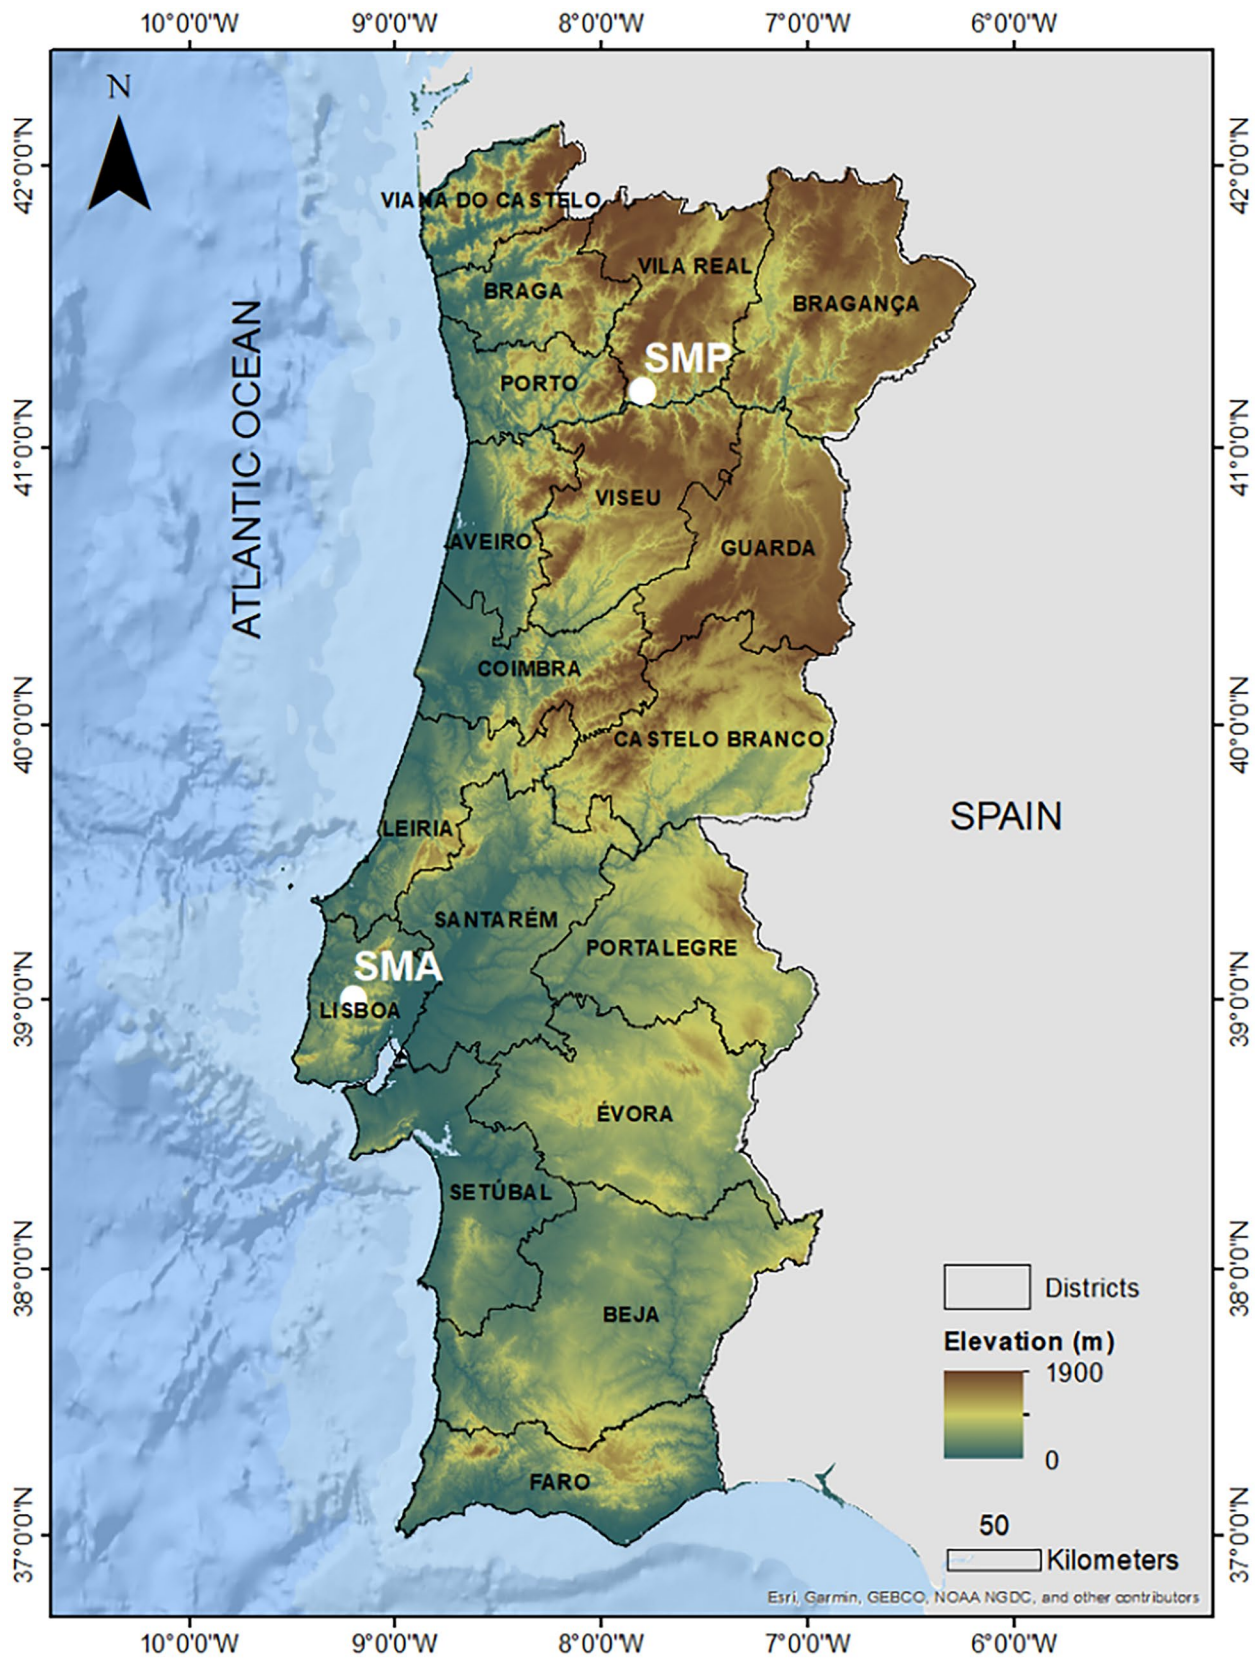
10°0'0"W 9°0'0"W 8°0'0"W 7°0'0"W 6°0'0"W

N

42°0'0"N 41°0'0"N 40°0'0"N 39°0'0"N 38°0'0"N 37°0'0"N

ATLANTIC OCEAN

VIANA DO CASTELO

VILA REAL

BRAGA

BRAGANÇA

SMP

PORTO

VISEU

AVEIRO

GUARDA

COIMBRA

CASTELO BRANCO

SPAIN

LEIRIA

SANTARÉM

PORTALEGRE

SMA

LISBOA

ÉVORA

SETÚBAL

BEJA

FARO

Districts

Elevation (m)

1900

0

50

Kilometers

Esri, Garmin, GEBCO, NOAA NGDC, and other contributors

42°0'0"N 41°0'0"N 40°0'0"N 39°0'0"N 38°0'0"N 37°0'0"N

10°0'0"W 9°0'0"W 8°0'0"W 7°0'0"W 6°0'0"W